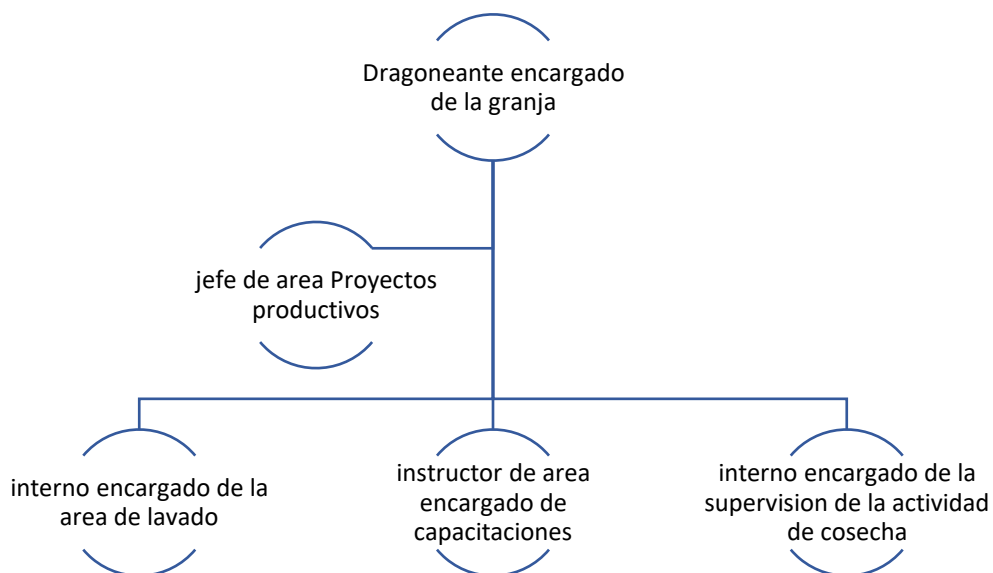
Dragoneante encargado de la granja

jefe de area Proyectos productivos

interno encargado de la area de lavado

instructor de area encargado de capacitaciones

interno encargado de la supervision de la actividad de cosecha